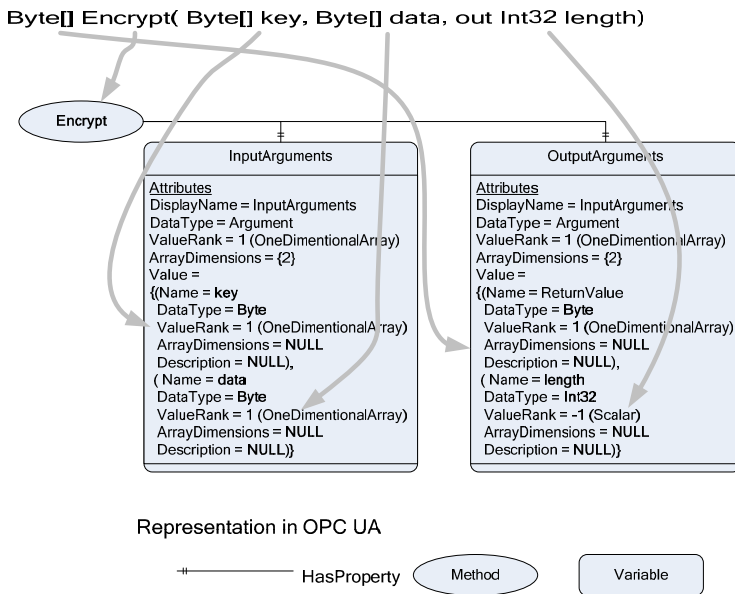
Byte[] Encrypt( Byte[] key, Byte[] data, out Int32 length)

Encrypt

InputArguments

Attributes
DisplayName = InputArguments
DataType = Argument
ValueRank = 1 (OneDimentionalArray)
ArrayDimensions = {2}
Value =
{(Name = key
DataType = Byte
ValueRank = 1 (OneDimentionalArray)
ArrayDimensions = NULL
Description = NULL),
( Name = data
DataType = Byte
ValueRank = 1 (OneDimentionalArray)
ArrayDimensions = NULL
Description = NULL)}

OutputArguments

Attributes
DisplayName = InputArguments
DataType = Argument
ValueRank = 1 (OneDimentionalArray)
ArrayDimensions = {2}
Value =
{(Name = ReturnValue
DataType = Byte
ValueRank = 1 (OneDimentionalArray)
ArrayDimensions = NULL
Description = NULL),
( Name = length
DataType = Int32
ValueRank = -1 (Scalar)
ArrayDimensions = NULL
Description = NULL)}

Representation in OPC UA

HasProperty Method Variable